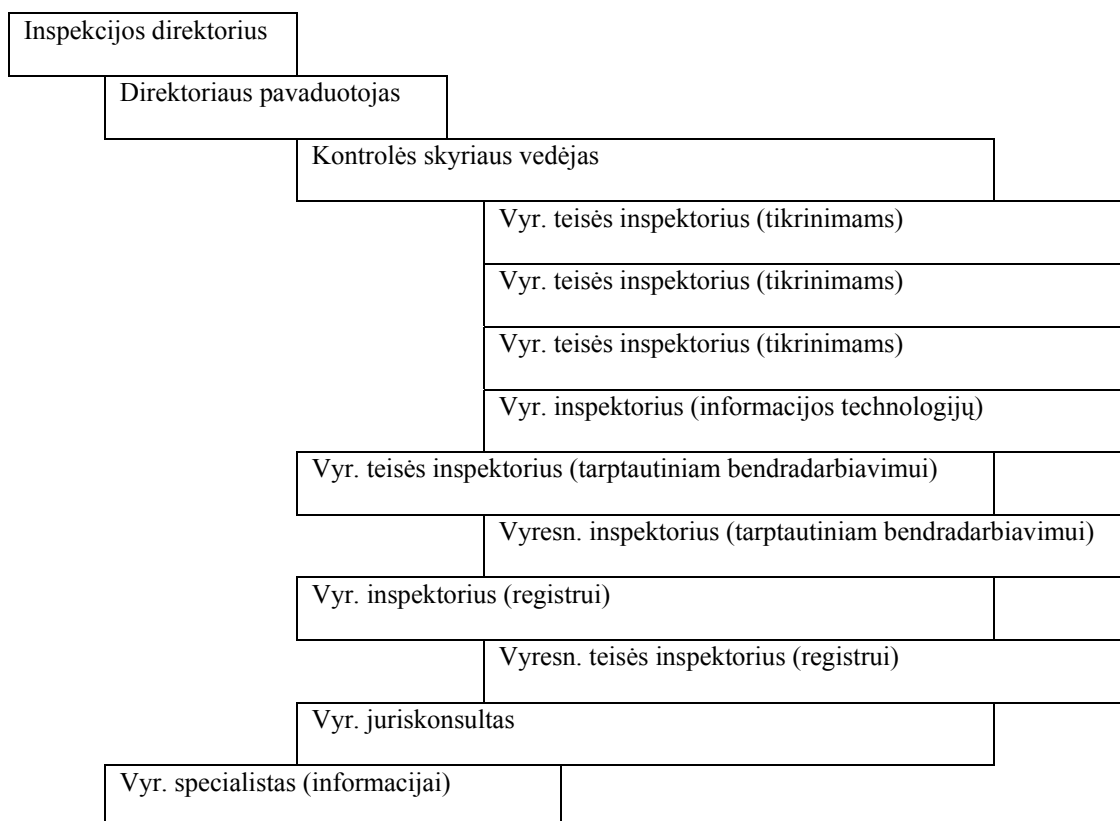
Inspekcijos direktorius

Direktoriaus pavaduotojas

Kontrolės skyriaus vedėjas

Vyr. teisės inspektorius (tikrinimams)

Vyr. teisės inspektorius (tikrinimams)

Vyr. teisės inspektorius (tikrinimams)

Vyr. inspektorius (informacijos technologijų)

Vyr. teisės inspektorius (tarptautiniam bendradarbiavimui)

Vyresn. inspektorius (tarptautiniam bendradarbiavimui)

Vyr. inspektorius (registrui)

Vyresn. teisės inspektorius (registrui)

Vyr. juriskonsultas

Vyr. specialistas (informacijai)